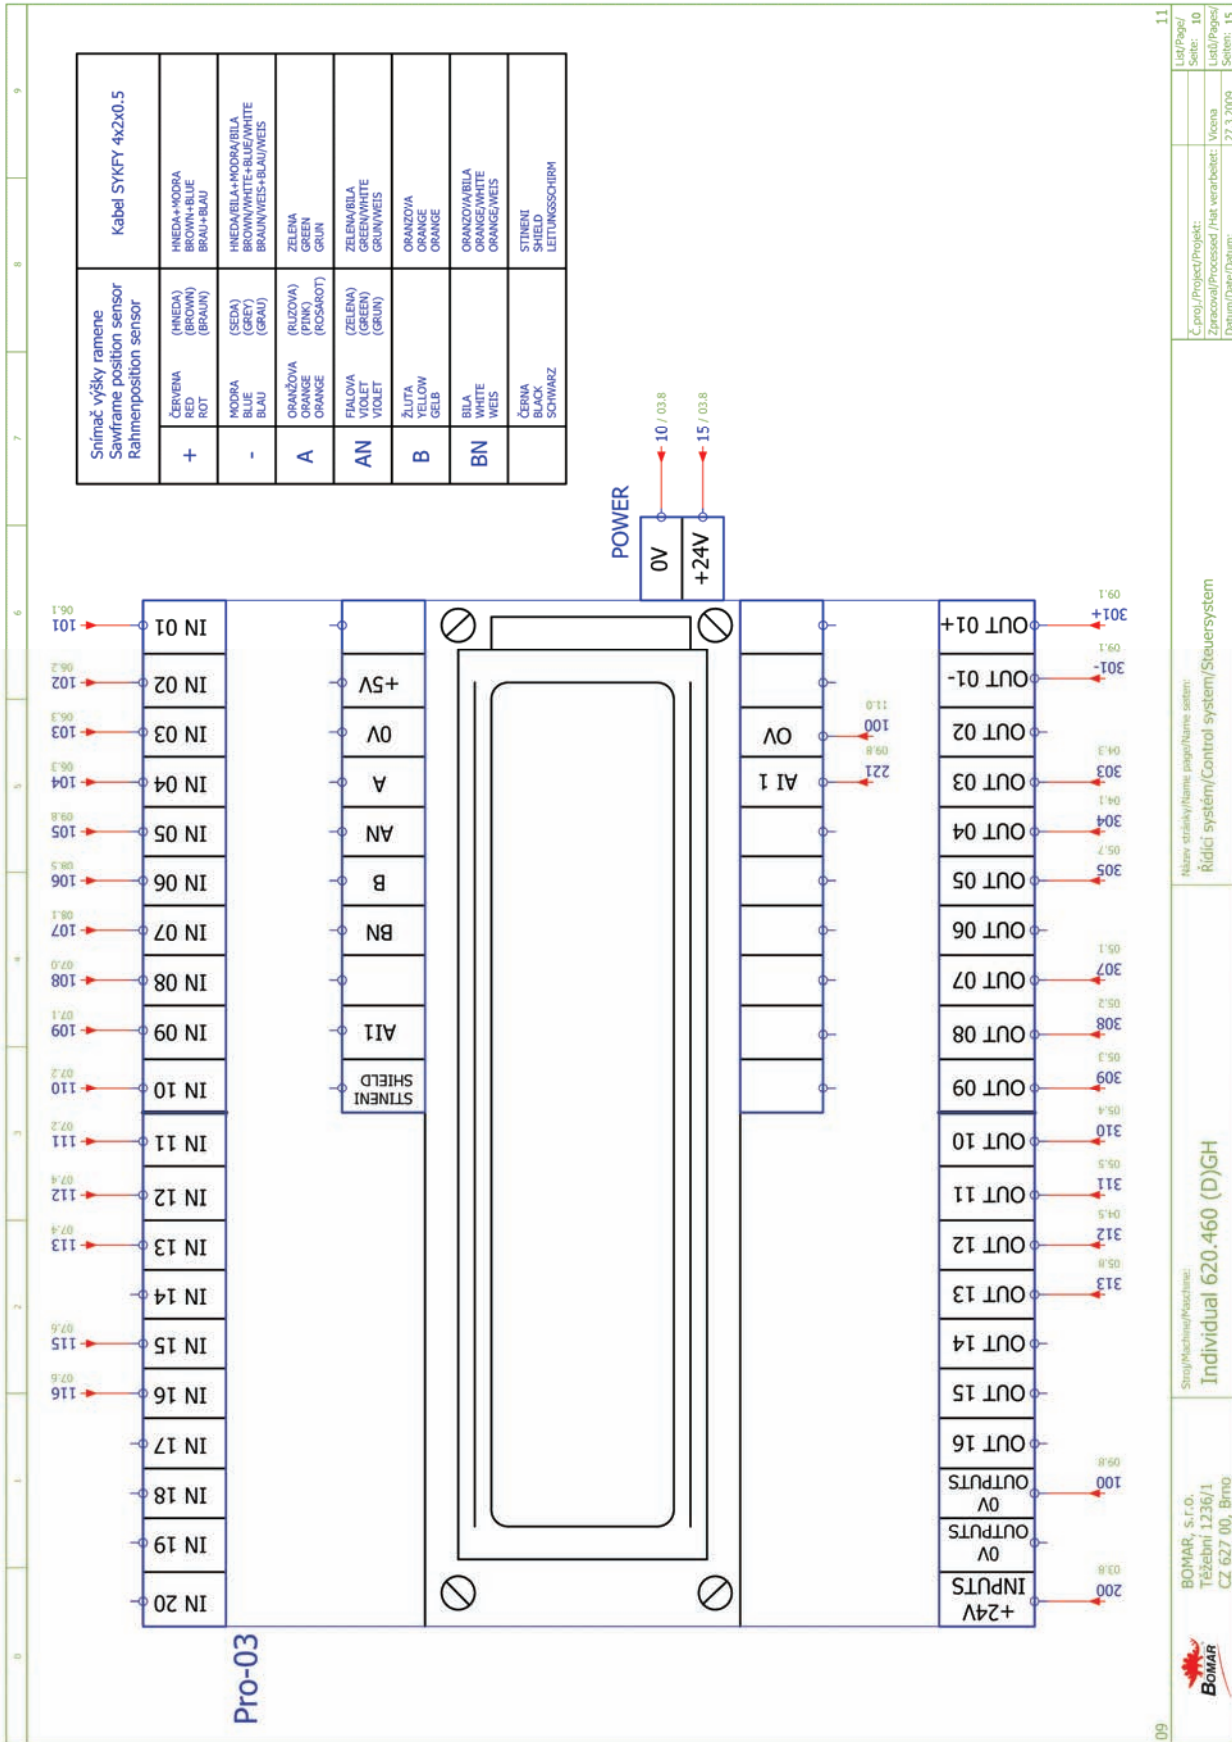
Snímač výšky ramene
Sawframe position sensor
Rahmenposition sensor

Kabel SYKFY 4x2x0.5

| | | |
|---|---|---|
| + | ČERVENA RED ROT (HNEDA) (BROWN) (BRAUN) | HNEDA+MODRA BROWN+BLUE BRAU+BLAU |
| - | MODRA BLUE BLAU (SEDA) (GREY) (GRAU) | HNEDA/BILA+MODRA/BILA BROWN/WHITE+BLUE/WHITE BRAUN/WEIS+BLAU/WEIS |
| A | ORANŽOVA ORANGE ORANGE (RUZOVA) (PINK) (ROSAROT) | ZELENA GREEN GRUN |
| AN | FIALOVA VIOLET VIOLET (ZELENA) (GREEN) (GRUN) | ZELENA/BILA GREEN/WHITE GRUN/WEIS |
| B | ŽLUTA YELLOW GELB | ORANZOVA ORANGE ORANGE |
| BN | BILA WHITE WEIS | ORANZOVA/BILA ORANGE/WHITE ORANGE/WEIS |
| | ČERNA BLACK SCHWARZ | STINENI SHIELD LEITUNGSSCHIRM |

POWER
0V
+24V
10 / 03.8
15 / 03.8

101 06.1 IN 01
102 06.2 IN 02
103 06.3 IN 03
104 06.3 IN 04
105 06.8 IN 05
106 08.5 IN 06
107 08.1 IN 07
108 07.0 IN 08
109 07.1 IN 09
110 07.2 IN 10
111 07.2 IN 11
112 07.4 IN 12
113 07.4 IN 13
IN 14
115 07.5 IN 15
116 07.6 IN 16
IN 17
IN 18
IN 19
IN 20

+5V
0V
A
AN
B
BN
AI1
STINENI SHIELD

0V
AI 1
100 11.0
221 09.8

OUT 01+ 301+ 09.1
OUT 01- 301- 09.1
OUT 02
OUT 03 303 04.3
OUT 04 304 04.1
OUT 05 305 05.2
OUT 06
OUT 07 307 05.1
OUT 08 308 05.2
OUT 09 309 05.3
OUT 10 310 05.4
OUT 11 311 05.5
OUT 12 312 04.5
OUT 13 313 05.8
OUT 14
OUT 15
OUT 16
0V OUTPUTS 100 09.8
0V OUTPUTS
+24V INPUTS 200 03.8

Pro-03

BOMAR
BOMAR, s.r.o.
Těžební 1236/1
CZ 627 00, Brno
Stroj/Machine/Maschine:
Individual 620.460 (D)GH
Název stránky/Name page/Name seiten:
Řídicí systém/Control system/Steuersystem
Č.proj./Project/Projekt:
Zpracoval/Processed /Hat verarbeitet: Vicena
Datum/Date/Datum: 27.3.2009
List/Page/Seite: 10
Listů/Pages/Seiten: 15
11
09